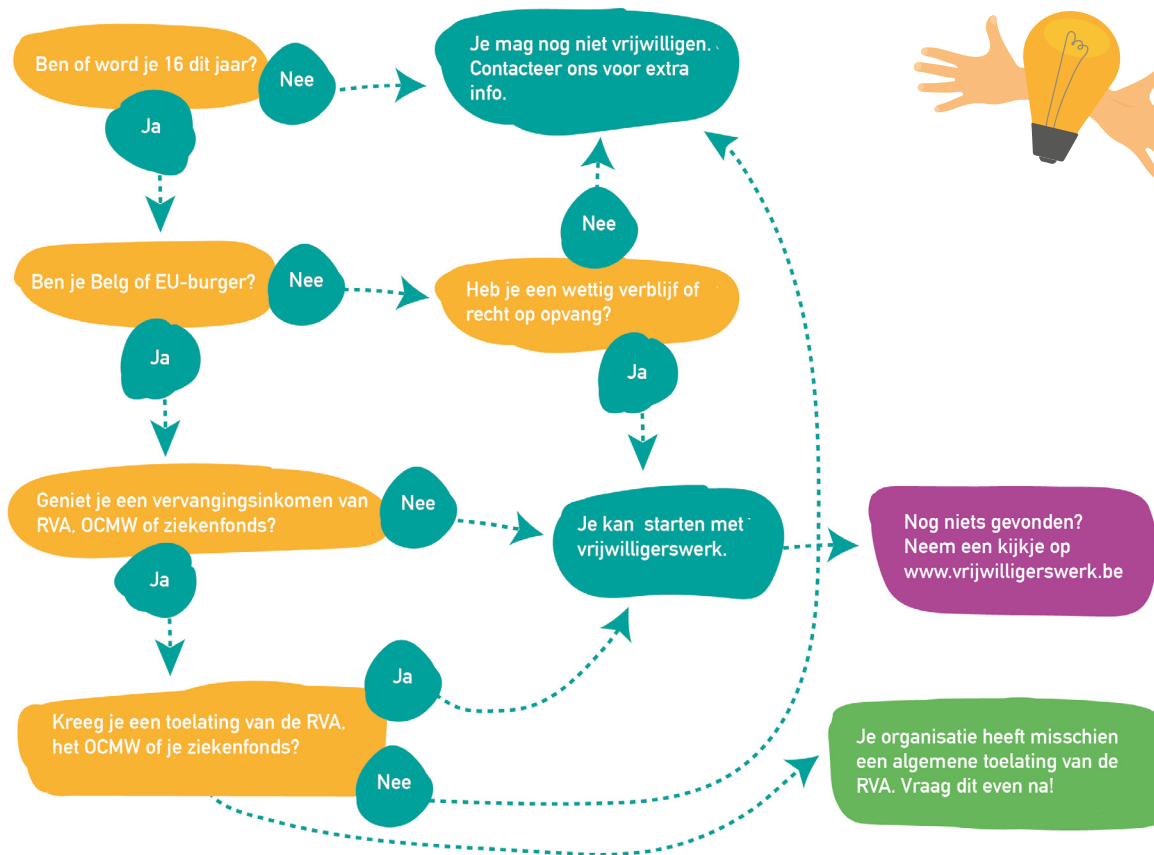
Ben of word je 16 dit jaar?

Nee

Je mag nog niet vrijwilligen. Contacteer ons voor extra info.

Ja

Nee

Ben je Belg of EU-burger?

Nee

Heb je een wettig verblijf of recht op opvang?

Ja

Ja

Geniet je een vervangingsinkomen van RVA, OCMW of ziekenfonds?

Nee

Je kan starten met vrijwilligerswerk.

Nog niets gevonden? Neem een kijkje op www.vrijwilligerswerk.be

Ja

Ja

Kreeg je een toelating van de RVA, het OCMW of je ziekenfonds?

Je organisatie heeft misschien een algemene toelating van de RVA. Vraag dit even na!

Nee